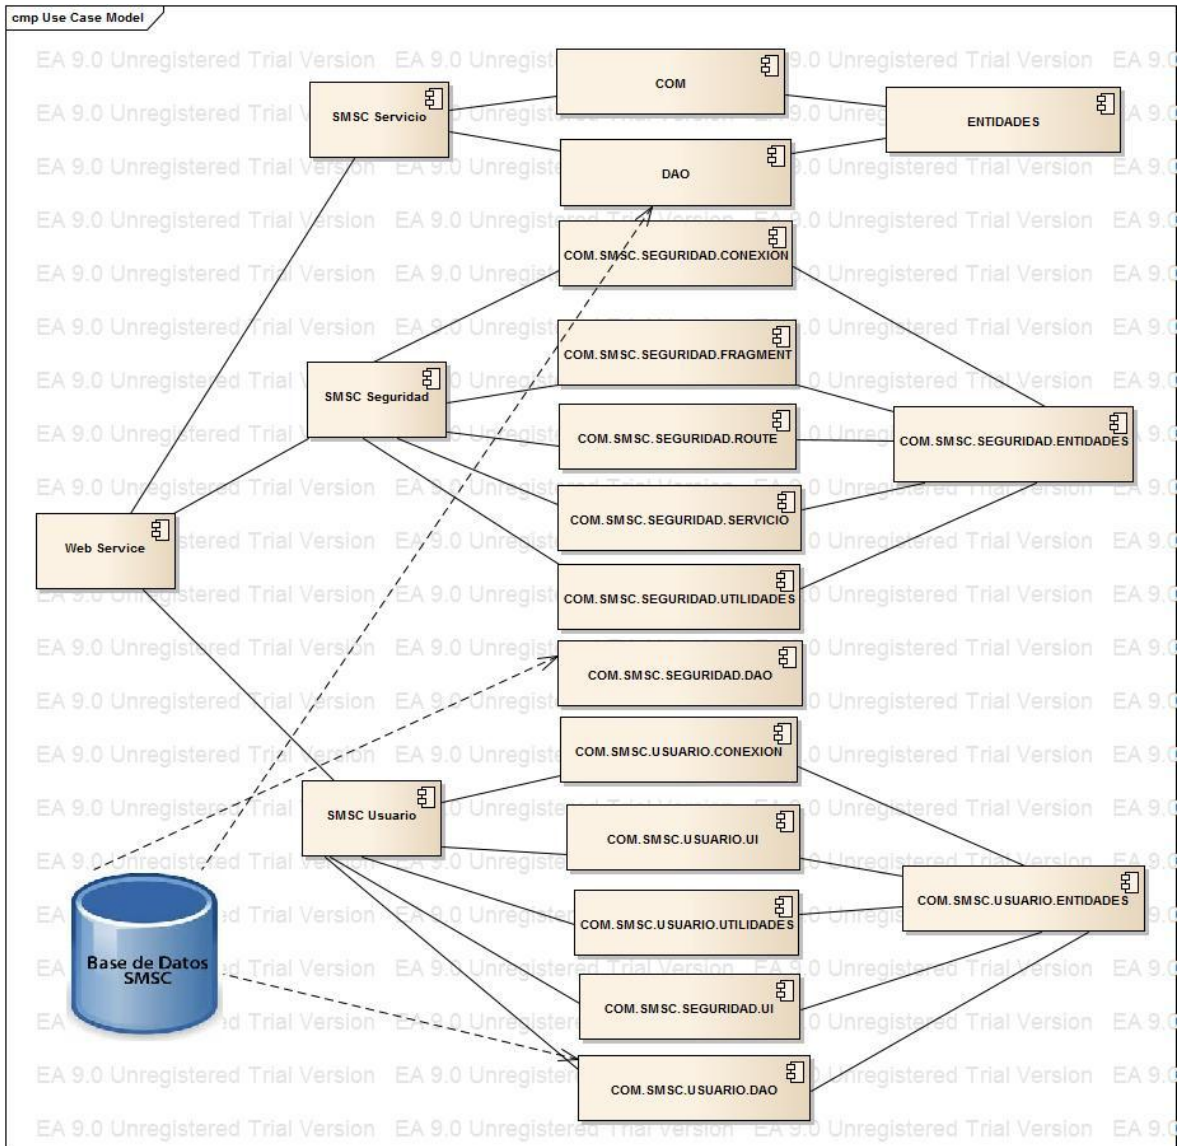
cmp Use Case Model

EA 9.0 Unregistered Trial Version

SMSC Servicio

COM

ENTIDADES

DAO

COM.SMSC.SEGURIDAD.CONEXION

COM.SMSC.SEGURIDAD.FRAGMENT

SMSC Seguridad

COM.SMSC.SEGURIDAD.ROUTE

COM.SMSC.SEGURIDAD.ENTIDADES

COM.SMSC.SEGURIDAD.SERVICIO

Web Service

COM.SMSC.SEGURIDAD.UTILIDADES

COM.SMSC.SEGURIDAD.DAO

COM.SMSC.USUARIO.CONEXION

SMSC Usuario

COM.SMSC.USUARIO.UI

COM.SMSC.USUARIO.ENTIDADES

COM.SMSC.USUARIO.UTILIDADES

Base de Datos SMSC

COM.SMSC.SEGURIDAD.UI

COM.SMSC.USUARIO.DAO